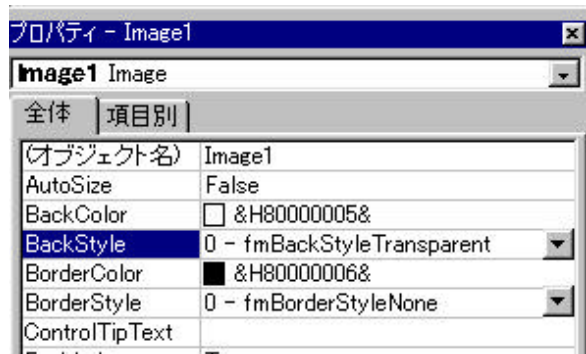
プロパティ - Image1

Image1 Image

全体 | 項目別

| (オブジェクト名) | Image1 |
|---|---|
| AutoSize | False |
| BackColor | &H80000005& |
| BackStyle | 0 - fmBackStyleTransparent |
| BorderColor | &H80000006& |
| BorderStyle | 0 - fmBorderStyleNone |
| ControlTipText | |